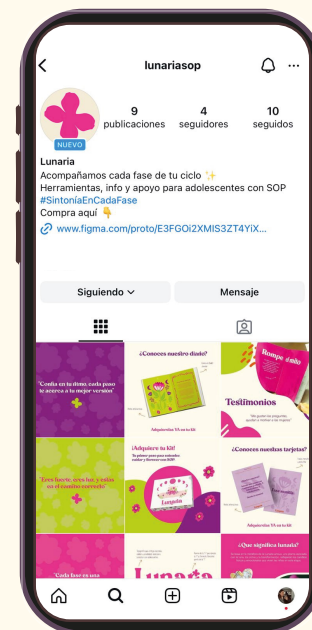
lunariasop

9 publicaciones
4 seguidores
10 seguidos

NUEVO

Lunaria
Acompañamos cada fase de tu ciclo ✨
Herramientas, info y apoyo para adolescentes con SOP
#SintoníaEnCadaFase
Compra aquí 👇
www.figma.com/proto/E3FGOi2XMIS3ZT4YiX...

Siguiendo
Mensaje

"Confía en tu ritmo, cada paso te acerca a tu mejor versión"

¿Conoces nuestro diario?

Adquiérelo YA en tu kit

Rompe el mito

Testimonios

"Eres fuerte, eres luz, y estás en el camino correcto"

¡Adquiere tu kit!

Lunaria

Adquiérelo YA en tu kit

¿Conoces nuestras tarjetas?

Adquiérelas YA en tu kit

"Cada fase en una

Lunaria

¿Qué significa lunaria?